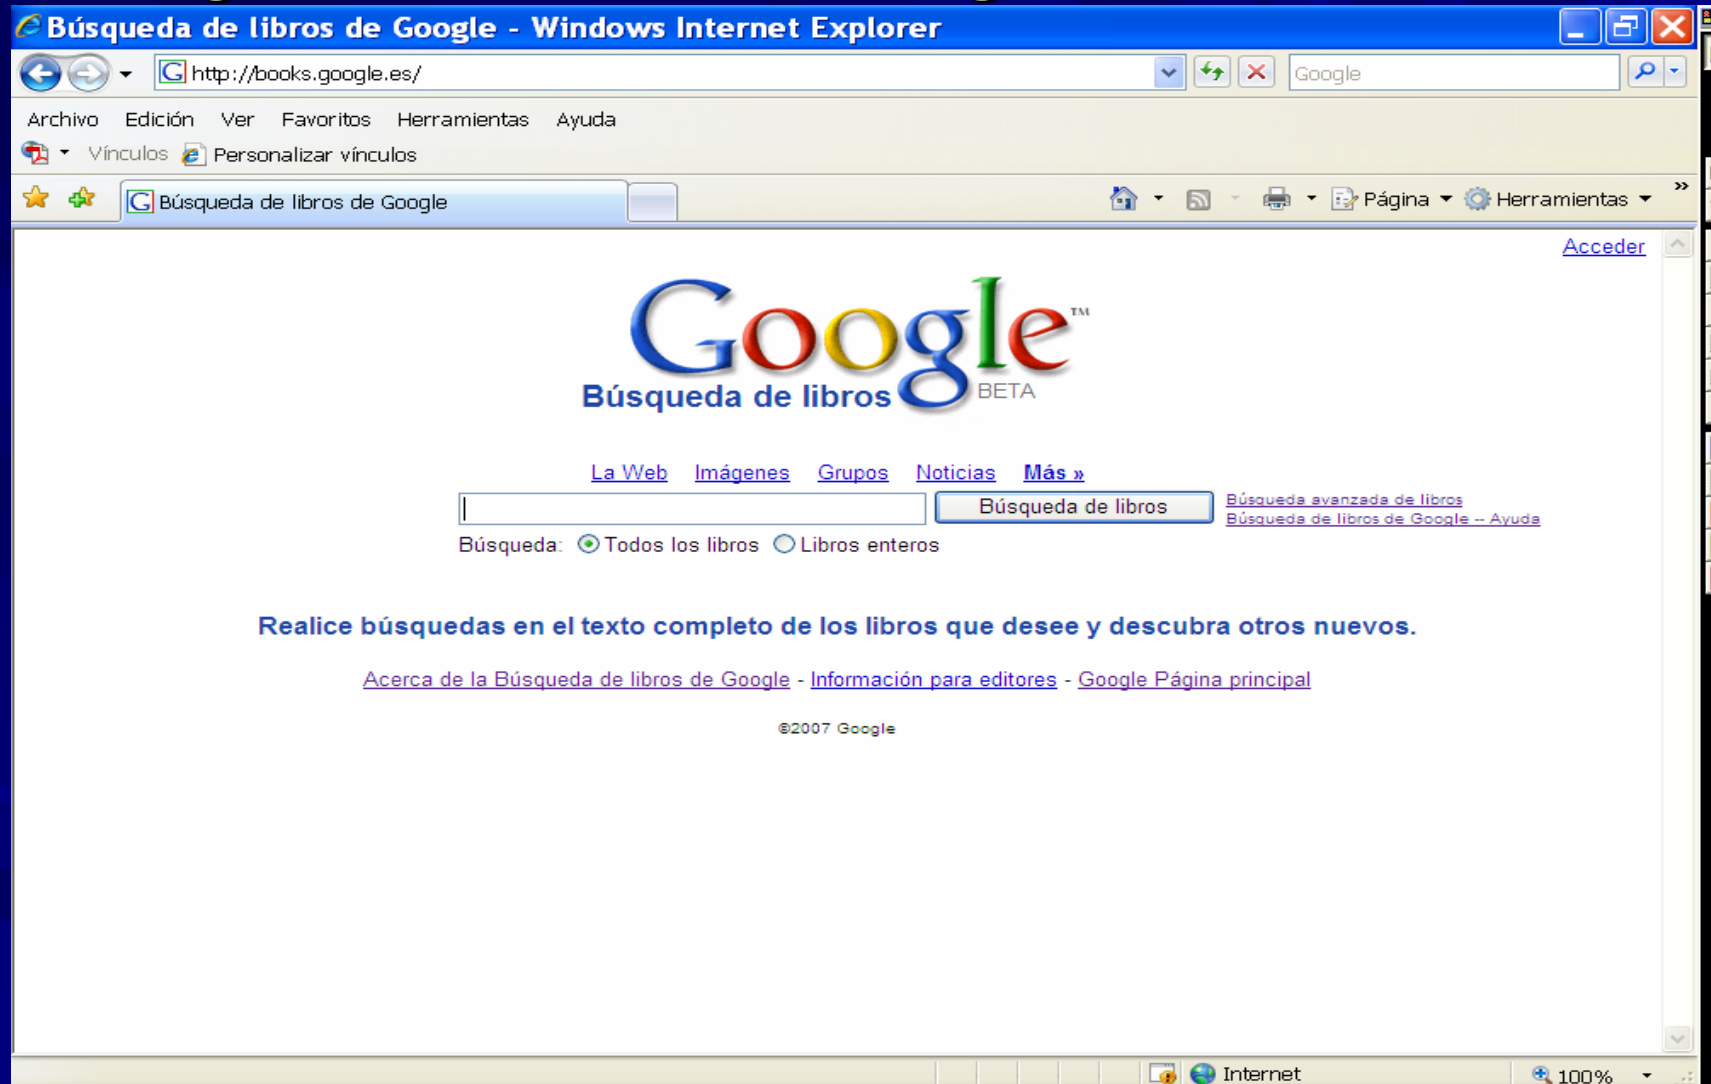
Búsqueda de libros de Google - Windows Internet Explorer

http://books.google.es/

Google

Archivo Edición Ver Favoritos Herramientas Ayuda

Vínculos Personalizar vínculos

Búsqueda de libros de Google

Página Herramientas

Acceder

Google™

Búsqueda de libros BETA

La Web Imágenes Grupos Noticias Más »

Búsqueda de libros

Búsqueda avanzada de libros
Búsqueda de libros de Google -- Ayuda

Búsqueda: Todos los libros Libros enteros

Realice búsquedas en el texto completo de los libros que desee y descubra otros nuevos.

Acerca de la Búsqueda de libros de Google - Información para editores - Google Página principal

©2007 Google

Internet

100%